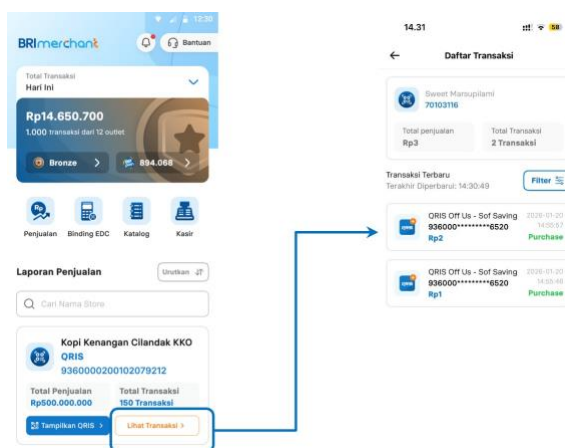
12:30

BRImerchant

Bantuan

Total Transaksi
Hari Ini

Rp14.650.700
1.000 transaksi dari 12 outlet

Bronze

894.068

Penjualan
Binding EDC
Katalog
Kasir

Laporan Penjualan

Urutkan

Cari Nama Store

Kopi Kenangan Cilandak KKO
QRIS
936000200102079212

Total Penjualan
Rp500.000.000
Total Transaksi
150 Transaksi

Tampilkan QRIS
Lihat Transaksi

14.31

58

Daftar Transaksi

Sweet Marsupilami
70103116

Total penjualan
Rp3
Total Transaksi
2 Transaksi

Transaksi Terbaru
Terakhir Diperbarui: 14:30:49

Filter

QRIS Off Us - Sof Saving
936000*********6520
Rp2
2026-01-20
14:55:57
Purchase

QRIS Off Us - Sof Saving
936000*********6520
Rp1
2026-01-20
14:55:46
Purchase